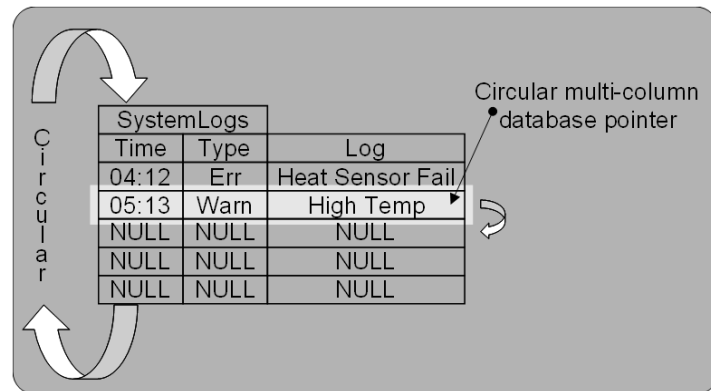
Circular

| SystemLogs | | |
|---|---|---|
| Time | Type | Log |
| 04:12 | Err | Heat Sensor Fail |
| 05:13 | Warn | High Temp |
| NULL | NULL | NULL |
| NULL | NULL | NULL |
| NULL | NULL | NULL |

Circular multi-column database pointer